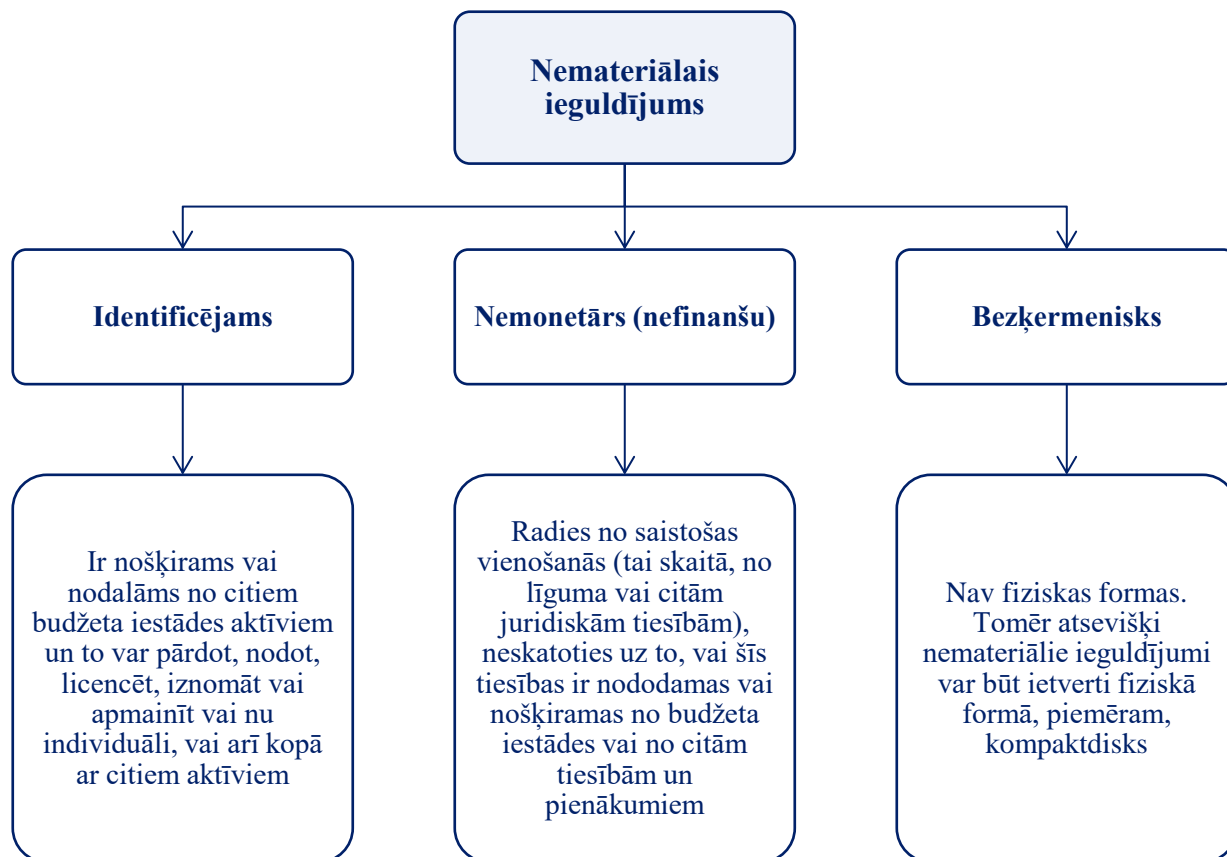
Nemateriālais ieguldījums

Identificējams

Nemonetārs (nefinanšu)

Bezķermenisks

Ir nošķirams vai nodalāms no citiem budžeta iestādes aktīviem un to var pārdot, nodot, licencēt, iznomāt vai apmainīt vai nu individuāli, vai arī kopā ar citiem aktīviem

Radies no saistošas vienošanās (tai skaitā, no līguma vai citām juridiskām tiesībām), neskatoties uz to, vai šīs tiesības ir nododamas vai nošķiramas no budžeta iestādes vai no citām tiesībām un pienākumiem

Nav fiziskas formas. Tomēr atsevišķi nemateriālie ieguldījumi var būt ietverti fiziskā formā, piemēram, kompaktdisks